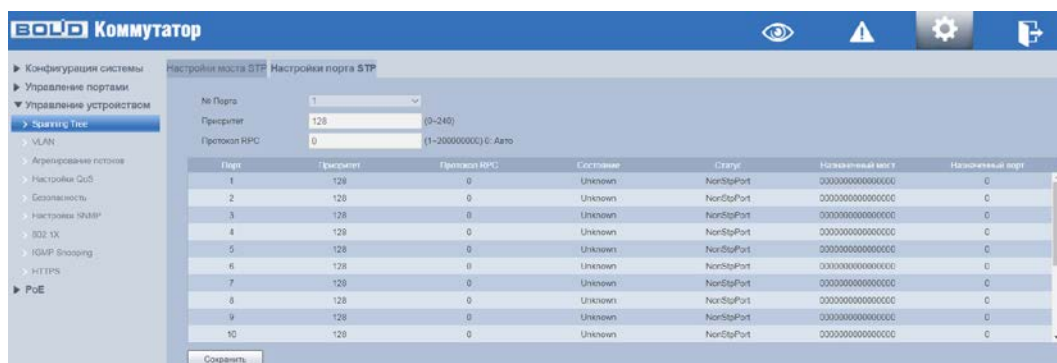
BOLID Коммутатор

▶ Конфигурация системы
▶ Управление портами
▼ Управление устройством
Spanning Tree
VLAN
Агрегирование потоков
Настройка QoS
Безопасность
Настройки SNMP
802.1X
IGMP Snooping
HTTPS
▶ PoE

Настройки моста STP Настройки порта STP

№ Порта 1
Приоритет 128 (0~240)
Протокол RPC 0 (1~200000000) 0: Авто

| Порт | Приоритет | Протокол RPC | Состояние | Статус | Назначенный мост | Назначенный порт |
|---|---|---|---|---|---|---|
| 1 | 128 | 0 | Unknown | NonStpPort | 0000000000000000 | 0 |
| 2 | 128 | 0 | Unknown | NonStpPort | 0000000000000000 | 0 |
| 3 | 128 | 0 | Unknown | NonStpPort | 0000000000000000 | 0 |
| 4 | 128 | 0 | Unknown | NonStpPort | 0000000000000000 | 0 |
| 5 | 128 | 0 | Unknown | NonStpPort | 0000000000000000 | 0 |
| 6 | 128 | 0 | Unknown | NonStpPort | 0000000000000000 | 0 |
| 7 | 128 | 0 | Unknown | NonStpPort | 0000000000000000 | 0 |
| 8 | 128 | 0 | Unknown | NonStpPort | 0000000000000000 | 0 |
| 9 | 128 | 0 | Unknown | NonStpPort | 0000000000000000 | 0 |
| 10 | 128 | 0 | Unknown | NonStpPort | 0000000000000000 | 0 |

Сохранить